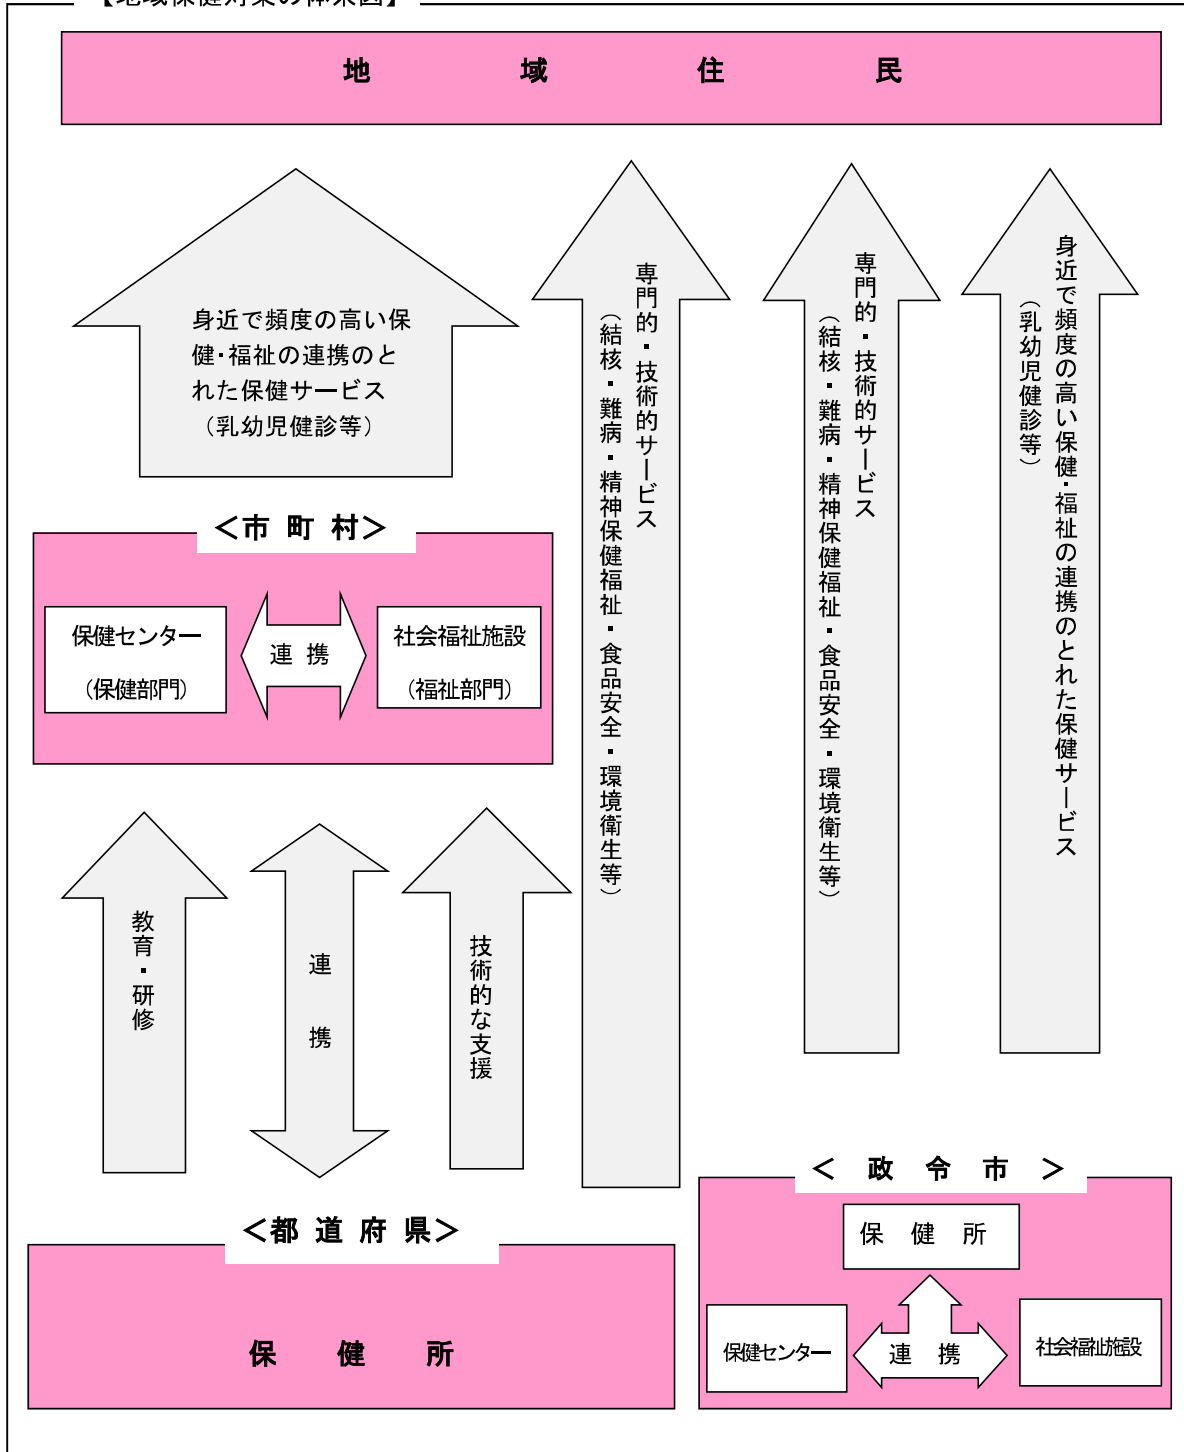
【地域保健対策の体系図】

地　域　住　民

身近で頻度の高い保健・福祉の連携のとれた保健サービス（乳幼児健診等）

専門的・技術的サービス（結核・難病・精神保健福祉・食品安全・環境衛生等）

専門的・技術的サービス（結核・難病・精神保健福祉・食品安全・環境衛生等）

身近で頻度の高い保健・福祉の連携のとれた保健サービス（乳幼児健診等）

＜市 町 村＞

保健センター（保健部門）

連 携

社会福祉施設（福祉部門）

教育・研修

連 携

技術的な支援

＜都 道 府 県＞

保　健　所

＜ 政 令 市 ＞

保 健 所

保健センター

連 携

社会福祉施設